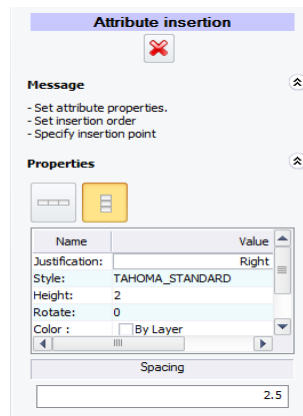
Attribute insertion

Message

- Set attribute properties.
- Set insertion order
- Specify insertion point

Properties

| Name | Value |
|---|---|
| Justification: | Right |
| Style: | TAHOMA_STANDARD |
| Height: | 2 |
| Rotate: | 0 |
| Color : | By Layer |

Spacing

2.5